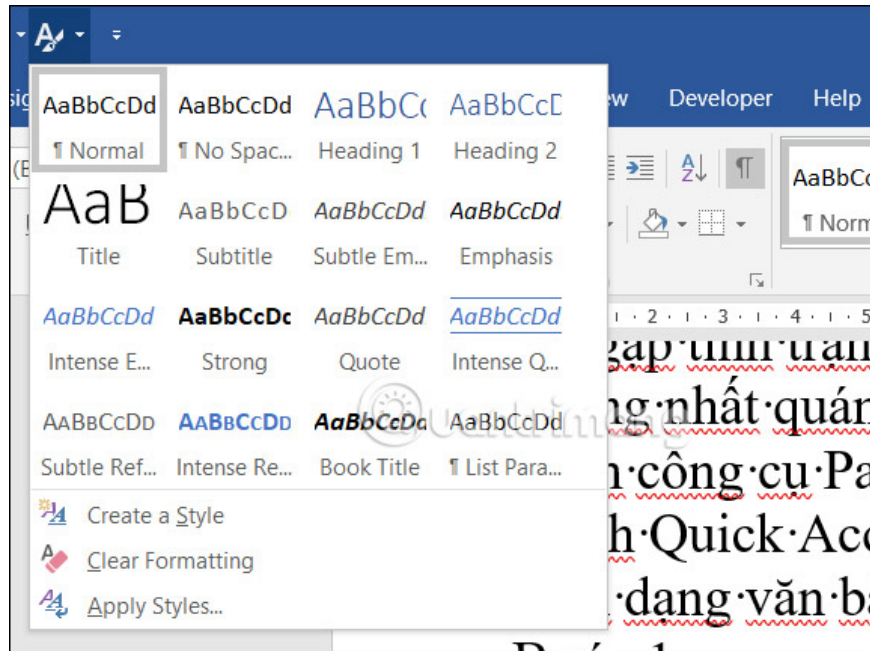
sig
ew
Developer
Help

| AaBbCcDd | AaBbCcDd | AaBbC | AaBbCcD |
|---|---|---|---|
| ¶ Normal | ¶ No Spac... | Heading 1 | Heading 2 |
| AaB | AaBbCcD | AaBbCcDd | AaBbCcDd |
| Title | Subtitle | Subtle Em... | Emphasis |
| AaBbCcDd | AaBbCcDc | AaBbCcDd | AaBbCcDd |
| Intense E... | Strong | Quote | Intense Q... |
| AaBbCcDd | AaBbCcDd | AaBbCcDa | AaBbCcDd |
| Subtle Ref... | Intense Re... | Book Title | ¶ List Para... |

Create a Style
Clear Formatting
Apply Styles...

(E
AaBbC
¶ Norm

gặp tình trạn
ng nhất quán
n công cụ Pa
h Quick Acc
dạng văn ba
Quantrimang